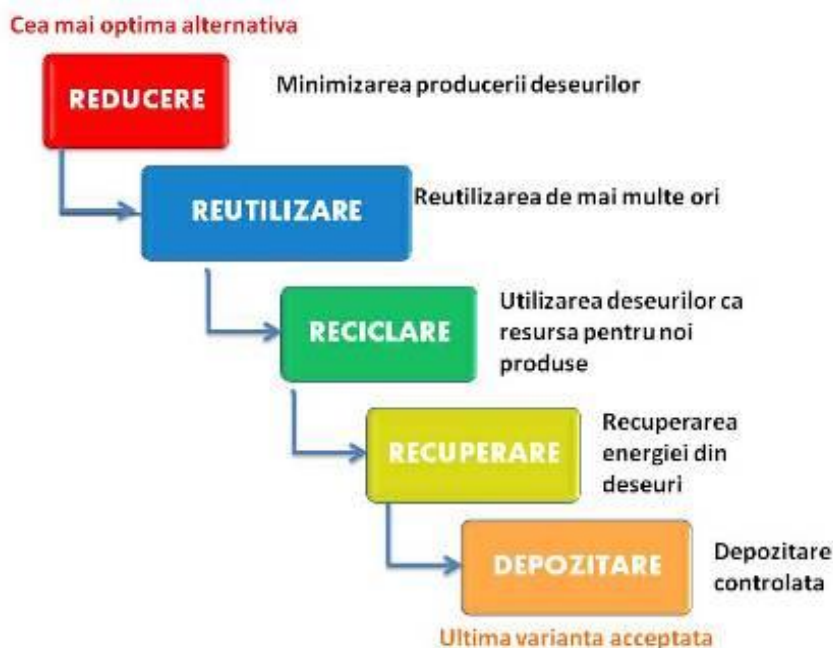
Cea mai optima alternativa

REDUCERE

Minimizarea producerii deseurilor

REUTILIZARE

Reutilizarea de mai multe ori

RECICLARE

Utilizarea deseurilor ca resursa pentru noi produse

RECUPERARE

Recuperarea energiei din deseuri

DEPOZITARE

Depozitare controlata

Ultima varianta acceptata